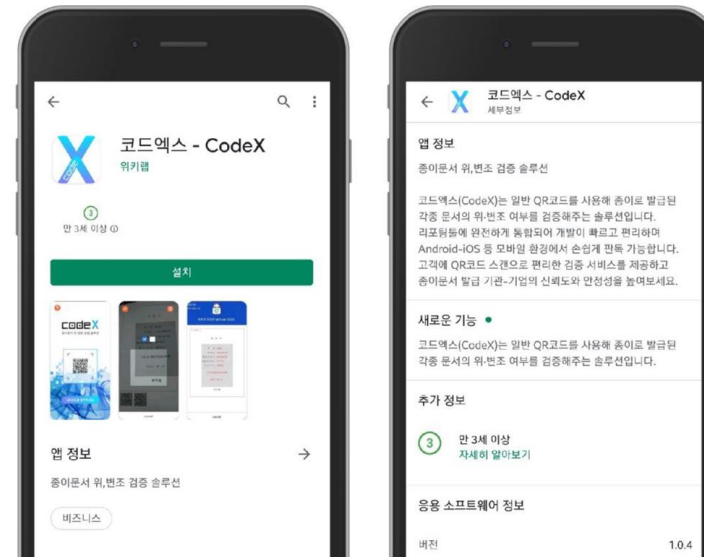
←

코드엑스 - CodeX
위키랩

3
만 3세 이상 ⓘ

설치

codeX

앱 정보 →
종이문서 위,변조 검증 솔루션

비즈니스

← 코드엑스 - CodeX
세부정보

앱 정보
종이문서 위,변조 검증 솔루션

코드엑스(CodeX)는 일반 QR코드를 사용해 종이로 발급된 각종 문서의 위·변조 여부를 검증해주는 솔루션입니다. 리포팅툴에 완전하게 통합되어 개발이 빠르고 편리하며 Android·iOS 등 모바일 환경에서 손쉽게 판독 가능합니다. 고객에 QR코드 스캔으로 편리한 검증 서비스를 제공하고 종이문서 발급 기관·기업의 신뢰도와 안전성을 높여보세요.

새로운 기능 •
코드엑스(CodeX)는 일반 QR코드를 사용해 종이로 발급된 각종 문서의 위·변조 여부를 검증해주는 솔루션입니다.

추가 정보

3 만 3세 이상
자세히 알아보기

응용 소프트웨어 정보

버전 1.0.4